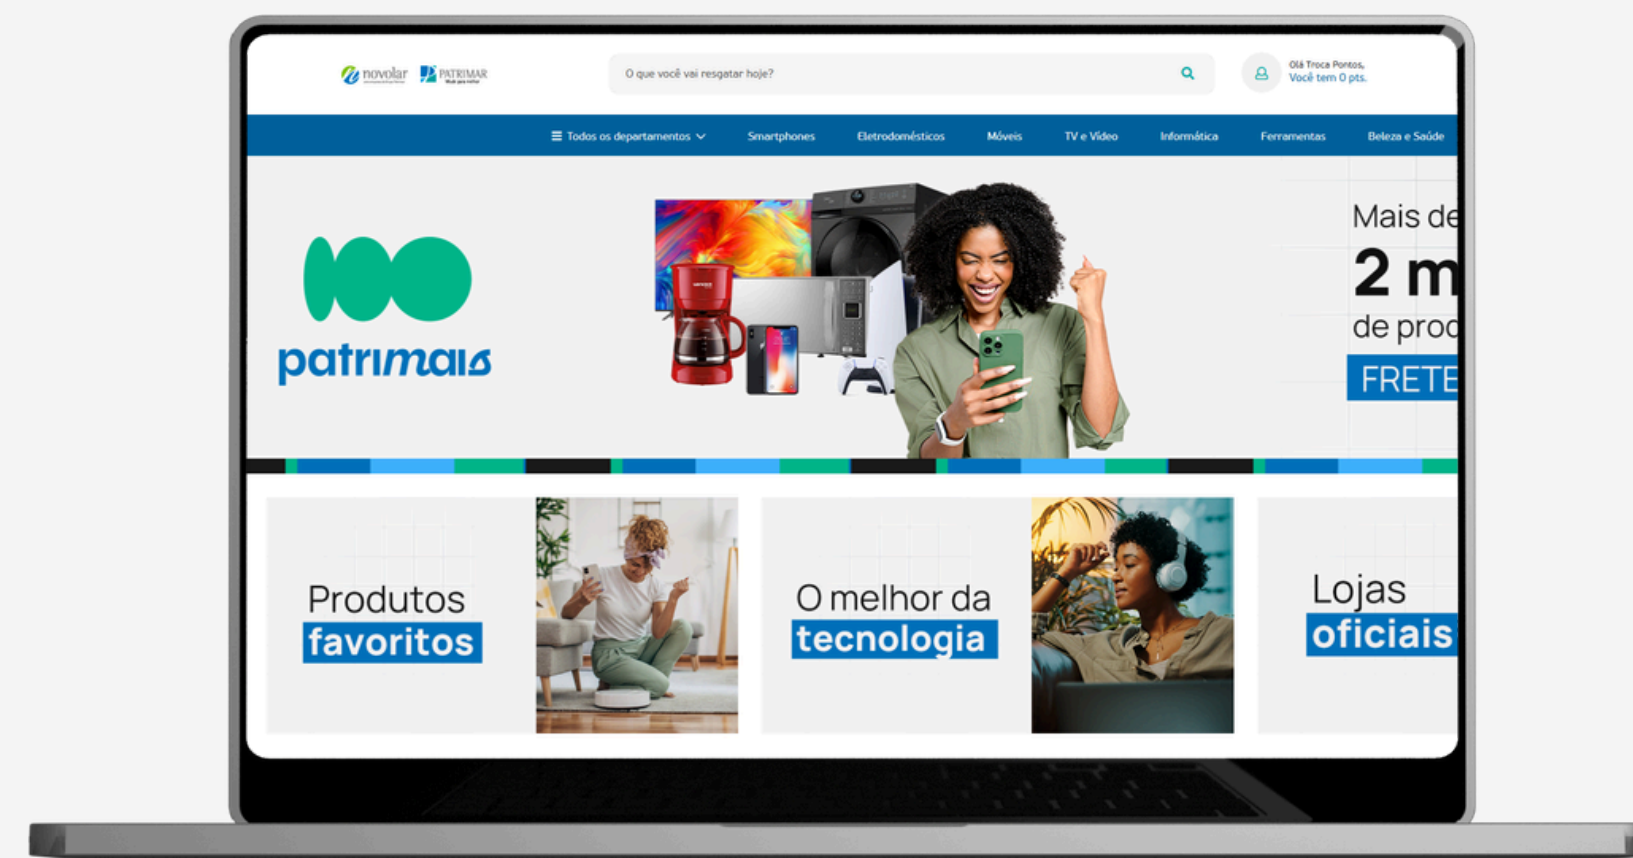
novolar PATRIMAR

O que você vai resgatar hoje?

Olá Troca Pontos,
Você tem 0 pts.

Todos os departamentos Smartphones Eletrodomésticos Móveis TV e Vídeo Informática Ferramentas Beleza e Saúde

patrimais

Mais de
2 m
de prod
FRETE

Produtos
favoritos

O melhor da
tecnologia

Lojas
oficiais